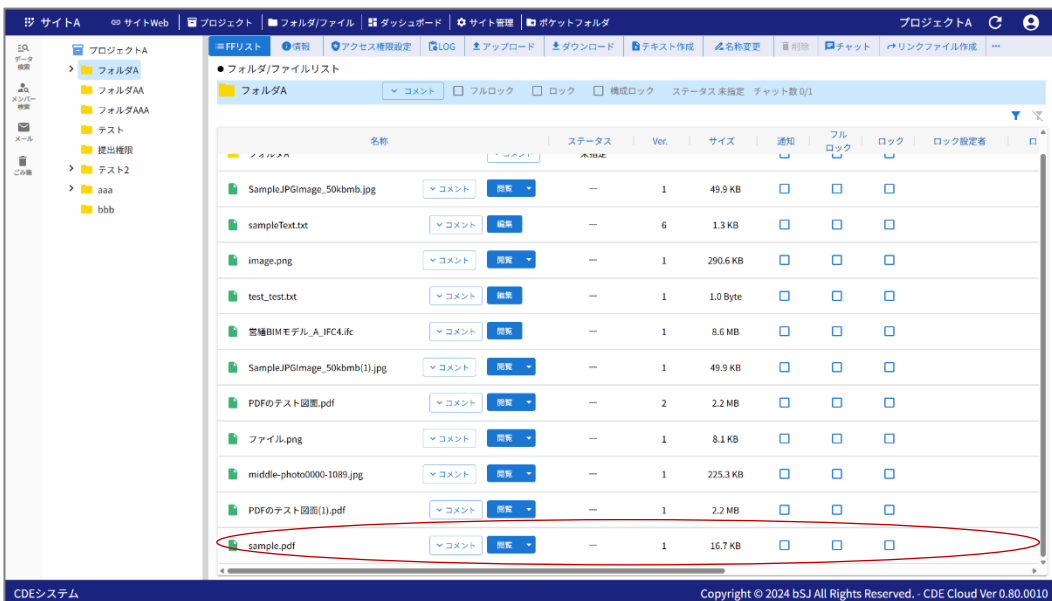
サイトA　サイトWeb　プロジェクト　フォルダ/ファイル　ダッシュボード　サイト管理　ポケットフォルダ　プロジェクトA

データ検索
メンバー検索
メール
ごみ箱

プロジェクトA
フォルダA
フォルダAA
フォルダAAA
テスト
提出権限
テスト2
aaa
bbb

FFリスト　情報　アクセス権限設定　LOG　アップロード　ダウンロード　テキスト作成　名称変更　削除　チャット　リンクファイル作成　…

● フォルダ/ファイルリスト

フォルダA　コメント　フルロック　ロック　構成ロック　ステータス 未指定　チャット数 0/1

| 名称 | | ステータス | Ver. | サイズ | 通知 | フルロック | ロック | ロック設定者 |
|---|---|---|---|---|---|---|---|---|
| フォルダA | コメント | 未指定 | | | ☐ | ☐ | ☐ | |
| SampleJPGImage_50kbmb.jpg | コメント 閲覧 | — | 1 | 49.9 KB | ☐ | ☐ | ☐ | |
| sampleText.txt | コメント 編集 | — | 6 | 1.3 KB | ☐ | ☐ | ☐ | |
| image.png | コメント 閲覧 | — | 1 | 290.6 KB | ☐ | ☐ | ☐ | |
| test_test.txt | コメント 編集 | — | 1 | 1.0 Byte | ☐ | ☐ | ☐ | |
| 営繕BIMモデル_A_IFC4.ifc | コメント 閲覧 | — | 1 | 8.6 MB | ☐ | ☐ | ☐ | |
| SampleJPGImage_50kbmb(1).jpg | コメント 閲覧 | — | 1 | 49.9 KB | ☐ | ☐ | ☐ | |
| PDFのテスト図面.pdf | コメント 閲覧 | — | 2 | 2.2 MB | ☐ | ☐ | ☐ | |
| ファイル.png | コメント 閲覧 | — | 1 | 8.1 KB | ☐ | ☐ | ☐ | |
| middle-photo0000-1089.jpg | コメント 閲覧 | — | 1 | 225.3 KB | ☐ | ☐ | ☐ | |
| PDFのテスト図面(1).pdf | コメント 閲覧 | — | 1 | 2.2 MB | ☐ | ☐ | ☐ | |
| sample.pdf | コメント 閲覧 | — | 1 | 16.7 KB | ☐ | ☐ | ☐ | |

CDEシステム　Copyright © 2024 bSJ All Rights Reserved. - CDE Cloud Ver 0.80.0010